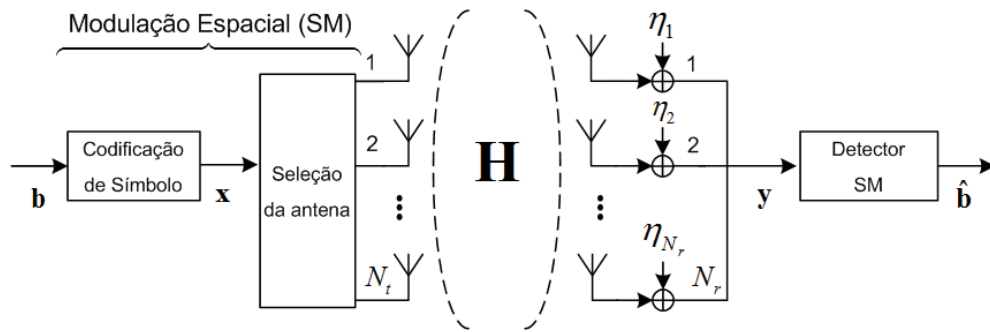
Modulação Espacial (SM)

$\mathbf{b}$

Codificação de Símbolo

$\mathbf{x}$

Seleção da antena

1

2

$\vdots$

$N_t$

$\mathbf{H}$

$\eta_1$

1

$\eta_2$

2

$\vdots$

$\eta_{N_r}$

$N_r$

$\mathbf{y}$

Detector SM

$\hat{\mathbf{b}}$